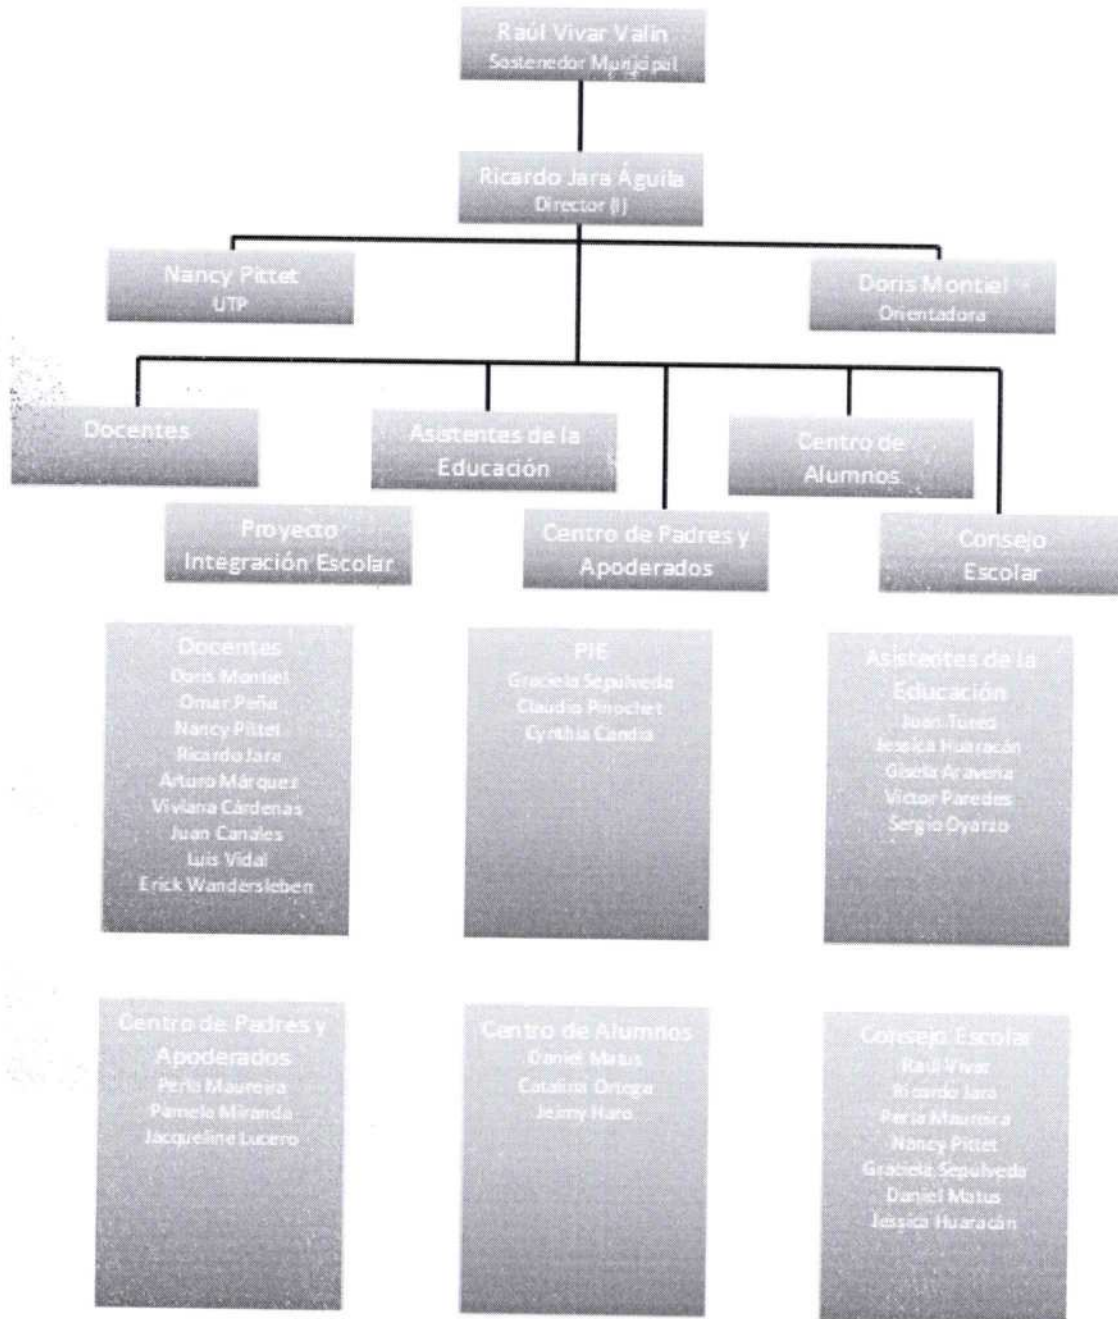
Raúl Vivar Valín
Sostenedor Municipal

Ricardo Jara Águila
Director (I)

Nancy Pittet
UTP

Doris Montiel
Orientadora

Docentes

Asistentes de la Educación

Centro de Alumnos

Proyecto Integración Escolar

Centro de Padres y Apoderados

Consejo Escolar

Docentes
Doris Montiel
Omar Peña
Nancy Pittet
Ricardo Jara
Arturo Márquez
Viviana Cárdenas
Juan Canales
Luis Vidal
Erick Wandersleben

PIE
Graciela Sepulveda
Claudio Pinochet
Cynthia Candia

Asistentes de la Educación
Juan Torres
Jessica Huaracán
Gisela Araveña
Víctor Paredes
Sergio Oyarzo

Centro de Padres y Apoderados
Perla Maureira
Pamela Miranda
Jacqueline Lucero

Centro de Alumnos
Daniel Matus
Catalina Ortega
Jeimy Haro

Consejo Escolar
Raúl Vivar
Ricardo Jara
Perla Maureira
Nancy Pittet
Graciela Sepulveda
Daniel Matus
Jessica Huaracán